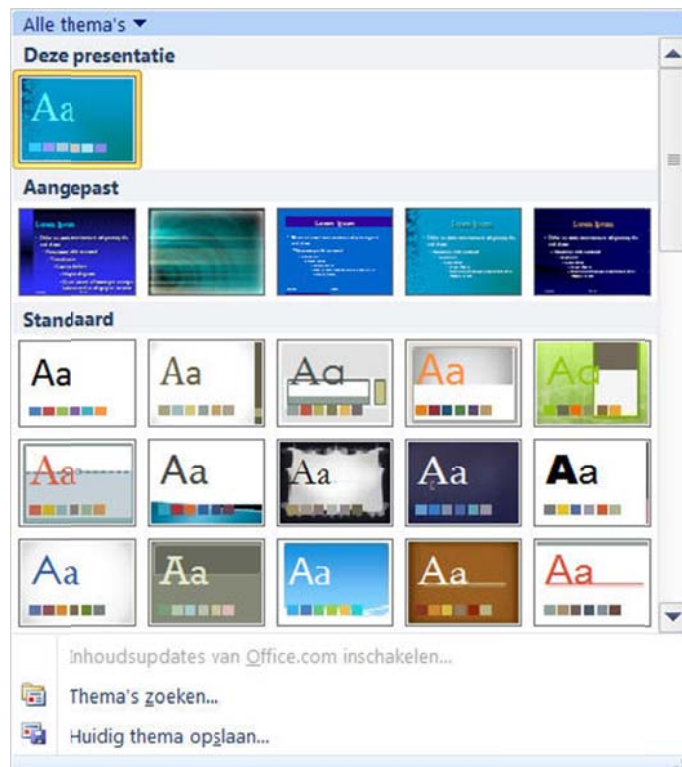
Alle thema's

Deze presentatie

Aa

Aangepast

Lorem Ipsum

Lorem Ipsum

Lorem Ipsum

Lorem Ipsum

Standaard

Aa

Aa

Aa

Aa

Aa

Aa

Aa

Aa

Aa

Aa

Aa

Aa

Aa

Aa

Aa

Inhoudsupdates van Office.com inschakelen...

Thema's zoeken...

Huidig thema opslaan...